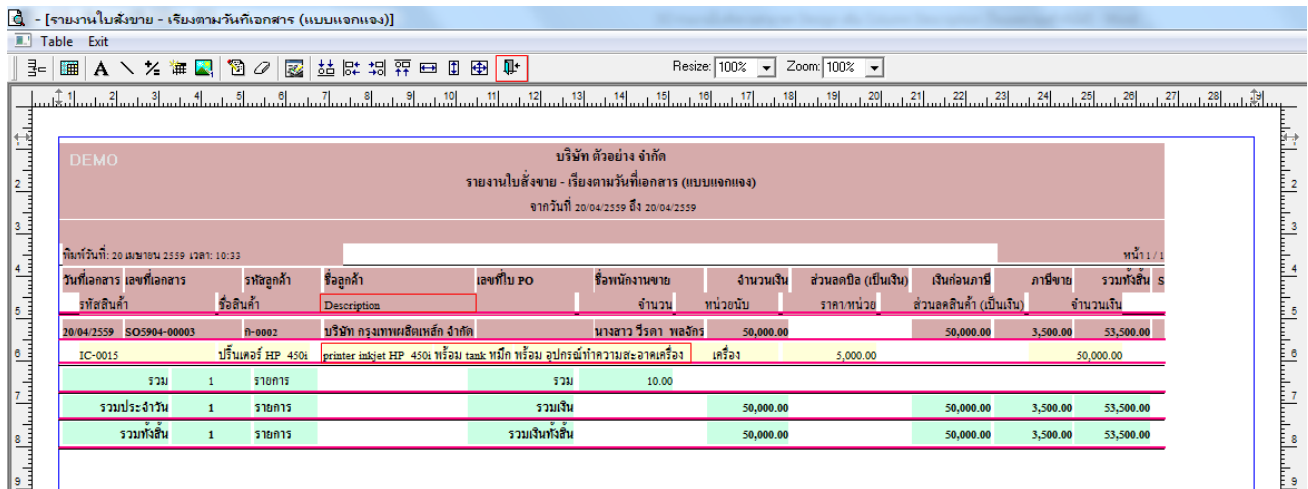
- [รายงานใบสั่งขาย - เรียงตามวันที่เอกสาร (แบบแจกแจง)]
Table Exit
Resize: 100% Zoom: 100%

DEMO
บริษัท ตัวอย่าง จำกัด
รายงานใบสั่งขาย - เรียงตามวันที่เอกสาร (แบบแจกแจง)
จากวันที่ 20/04/2559 ถึง 20/04/2559

พิมพ์วันที่: 20 เมษายน 2559 เวลา: 10:33
หน้า 1 / 1

| วันที่เอกสาร | เลขที่เอกสาร | รหัสลูกค้า | ชื่อลูกค้า | เลขที่ใบ PO | ชื่อพนักงานขาย | จำนวนเงิน | ส่วนลดบิล (เป็นเงิน) | เงินก่อนภาษี | ภาษีขาย | รวมทั้งสิ้น |
|---|---|---|---|---|---|---|---|---|---|---|
| รหัสสินค้า | | ชื่อสินค้า | Description | | จำนวน | หน่วยนับ | ราคา/หน่วย | ส่วนลดสินค้า (เป็นเงิน) | | จำนวนเงิน |
| 20/04/2559 | SO5904-00003 | ก-0002 | บริษัท กรุงเทพผลิตเหล็ก จำกัด | | นางสาว รีรดา พลจักร | 50,000.00 | | 50,000.00 | 3,500.00 | 53,500.00 |
| IC-0015 | | ปริ้นเตอร์ HP 450i | printer inkjet HP 450i พร้อม tank หมึก พร้อม อุปกรณ์ทำความสะอาดเครื่อง | | | เครื่อง | 5,000.00 | | | 50,000.00 |
| รวม | 1 | รายการ | | | รวม | 10.00 | | | | |
| รวมประจำวัน | 1 | รายการ | | รวมเงิน | | 50,000.00 | | 50,000.00 | 3,500.00 | 53,500.00 |
| รวมทั้งสิ้น | 1 | รายการ | | รวมเงินทั้งสิ้น | | 50,000.00 | | 50,000.00 | 3,500.00 | 53,500.00 |